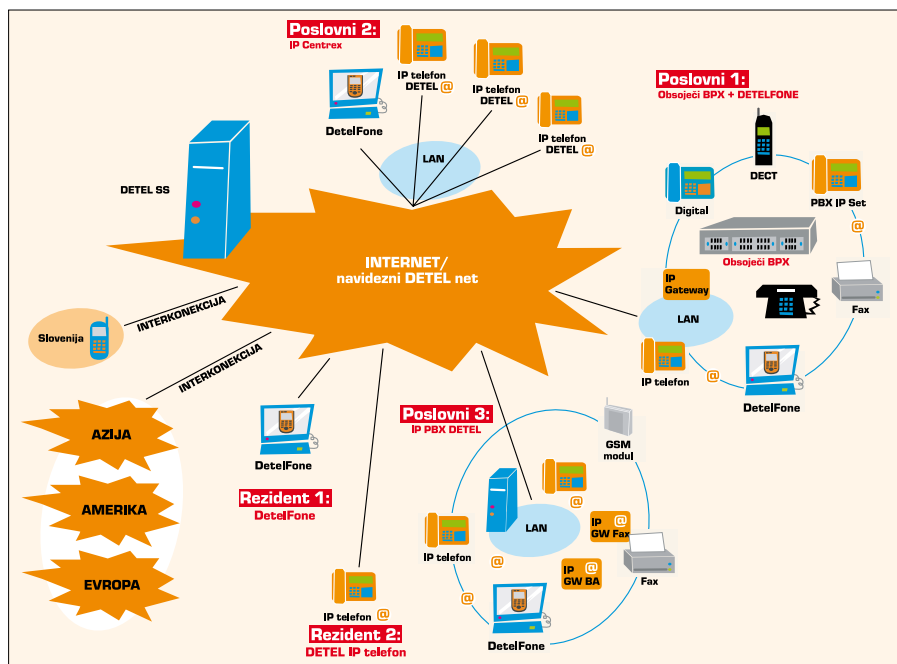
Poslovni 2:
IP Centrex

DetelFone

IP telefon DETEL @

IP telefon DETEL @

IP telefon DETEL @

LAN

Poslovni 1:
Obsoječi BPX + DETELFONE

DECT

Digital

PBX IP Set

@

Obsoječi BPX

DETEL SS

INTERNET/
navidezni DETEL net

IP Gateway

LAN

Fax

IP telefon

@

DetelFone

Slovenija

INTERKONEKCIJA

INTERKONEKCIJA

AZIJA

AMERIKA

EVROPA

DetelFone

Rezident 1:
DetelFone

Poslovni 3:
IP PBX DETEL

GSM modul

@

LAN

IP @ GW Fax

IP telefon

IP @ GW BA

Fax

@

DetelFone

IP telefon @

Rezident 2:
DETEL IP telefon